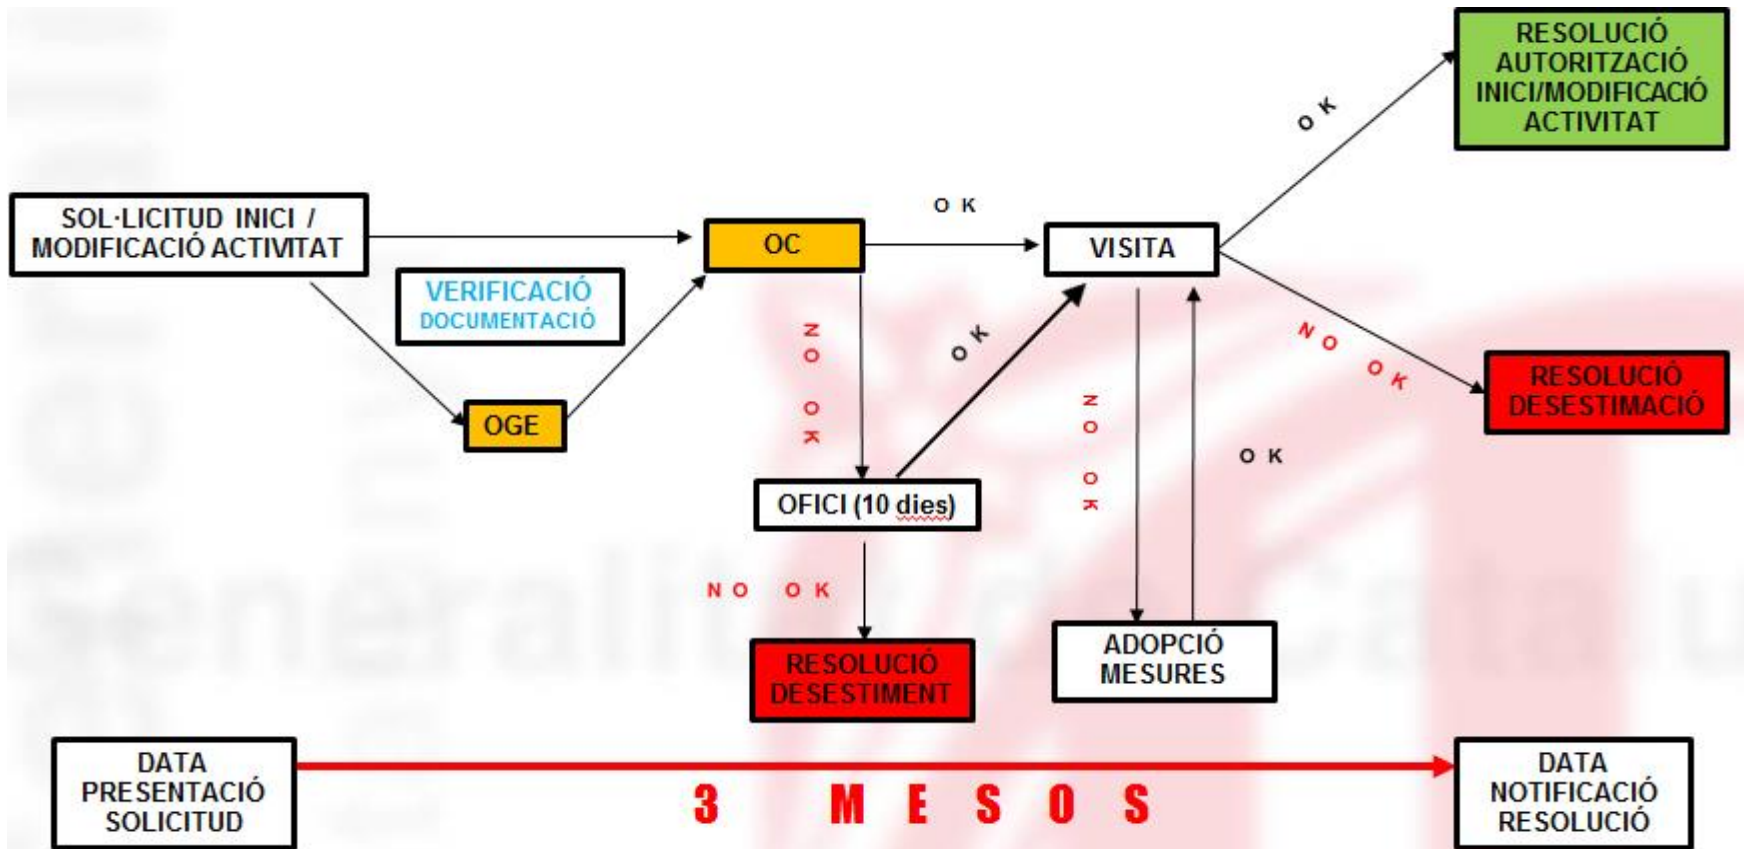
RESOLUCIÓ AUTORITZACIÓ INICI/MODIFICACIÓ ACTIVITAT

OK

SOL·LICITUD INICI / MODIFICACIÓ ACTIVITAT

OK

OC

VISITA

VERIFICACIÓ DOCUMENTACIÓ

NO OK

OK

NO OK

RESOLUCIÓ DESESTIMACIÓ

OGE

NO OK

OK

OFICI (10 dies)

NO OK

NO OK

RESOLUCIÓ DESESTIMENT

ADOPCIÓ MESURES

DATA PRESENTACIÓ SOLICITUD

3 MESOS

DATA NOTIFICACIÓ RESOLUCIÓ